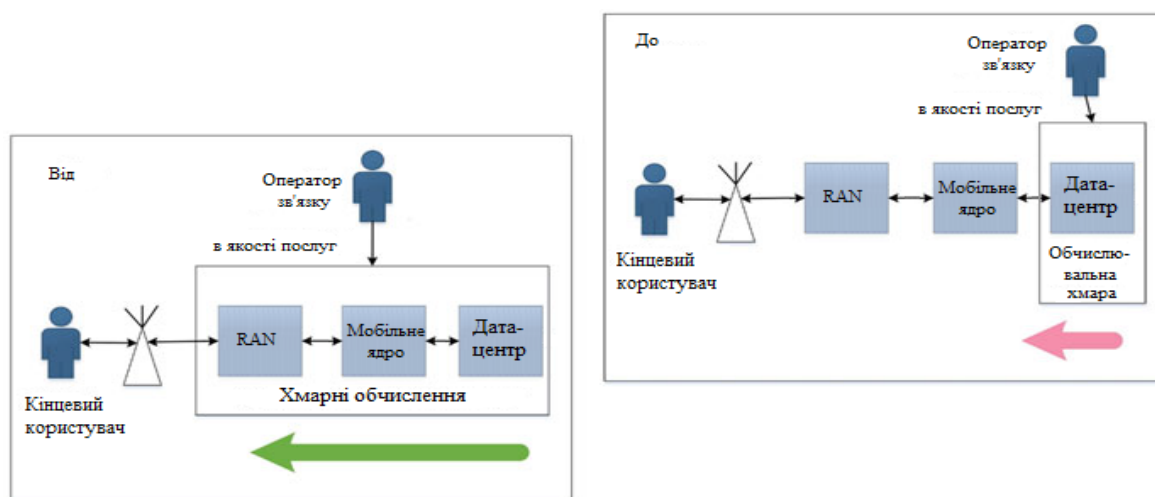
Від

Оператор зв'язку

в якості послуг

Кінцевий користувач

RAN

Мобільне ядро

Дата-центр

Хмарні обчислення

До

Оператор зв'язку

в якості послуг

Кінцевий користувач

RAN

Мобільне ядро

Дата-центр

Обчислювальна хмара